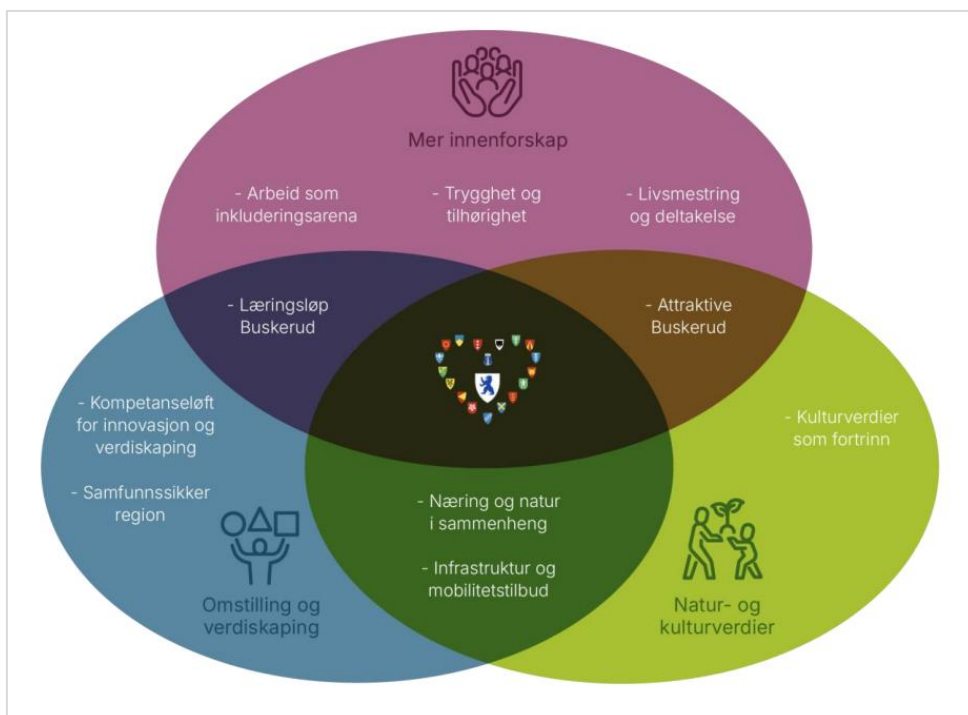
Mer innenforskap

- Arbeid som inkluderingsarena

- Trygghet og tilhørighet

- Livsmestring og deltakelse

- Læringsløp Buskerud

- Attraktive Buskerud

- Kompetanseløft for innovasjon og verdiskaping

- Samfunnssikker region

- Kulturverdier som fortrinn

- Næring og natur i sammenheng

- Infrastruktur og mobilitetstilbud

Omstilling og verdiskaping

Natur- og kulturverdier